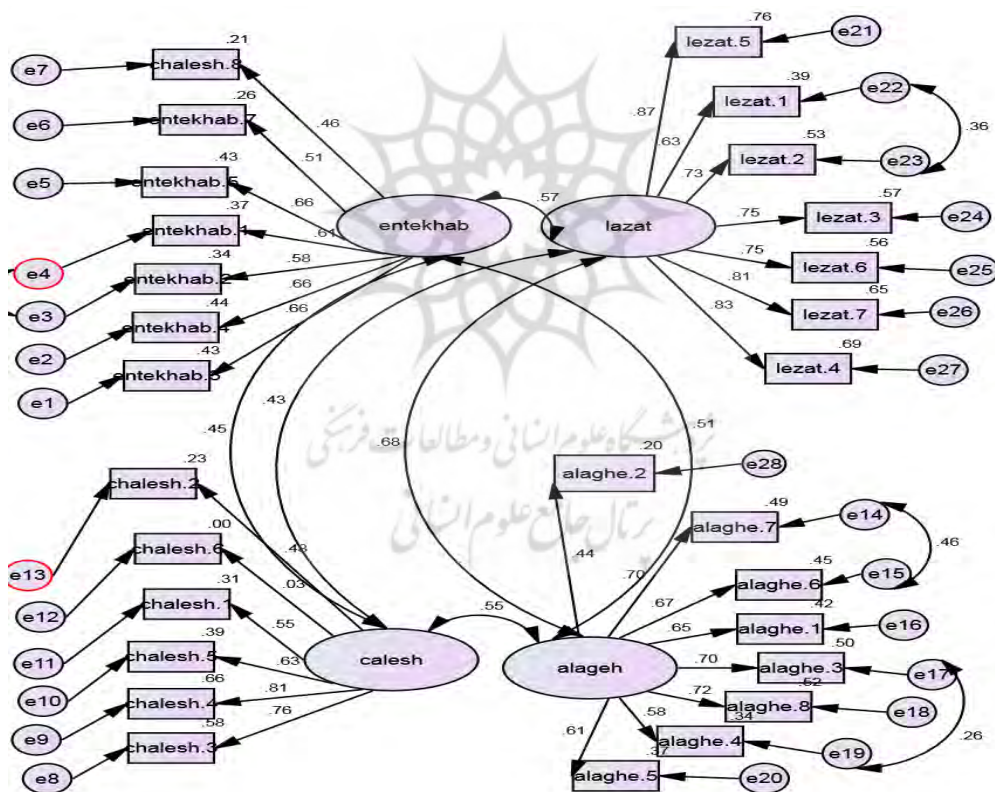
.21
e7
chalesh.8
.26
e6
entekhab.7
.43
e5
entekhab.6
.37
entekhab.1
.34
e4
entekhab.2
e3
.44
e2
entekhab.4
.43
e1
entekhab.5
.46
.51
.66
.61
.58
.66
.66
entekhab
.57
lazat
.76
lezat.5
e21
.39
.87
lezat.1
e22
.63
.36
.53
.73
lezat.2
e23
.57
.75
lezat.3
e24
.56
.75
lezat.6
e25
.81
.65
lezat.7
e26
.83
.69
lezat.4
e27
.43
.45
.68
.51
.20
alaghe.2
e28
.23
chalesh.2
e13
.00
chalesh.6
e12
.43
.31
chalesh.1
e11
.03
.55
.39
chalesh.5
e10
.63
.66
chalesh.4
e9
.81
.76
.58
chalesh.3
e8
calesh
.55
alageh
.44
.70
.49
alaghe.7
e14
.46
.45
.67
alaghe.6
e15
.42
.65
alaghe.1
e16
.50
.70
alaghe.3
e17
.72
.52
alaghe.8
e18
.58
.34
alaghe.4
e19
.26
.61
.37
alaghe.5
e20
پژوهشگاه علوم انسانی و مطالعات فرهنگی
پرتال جامع علوم انسانی